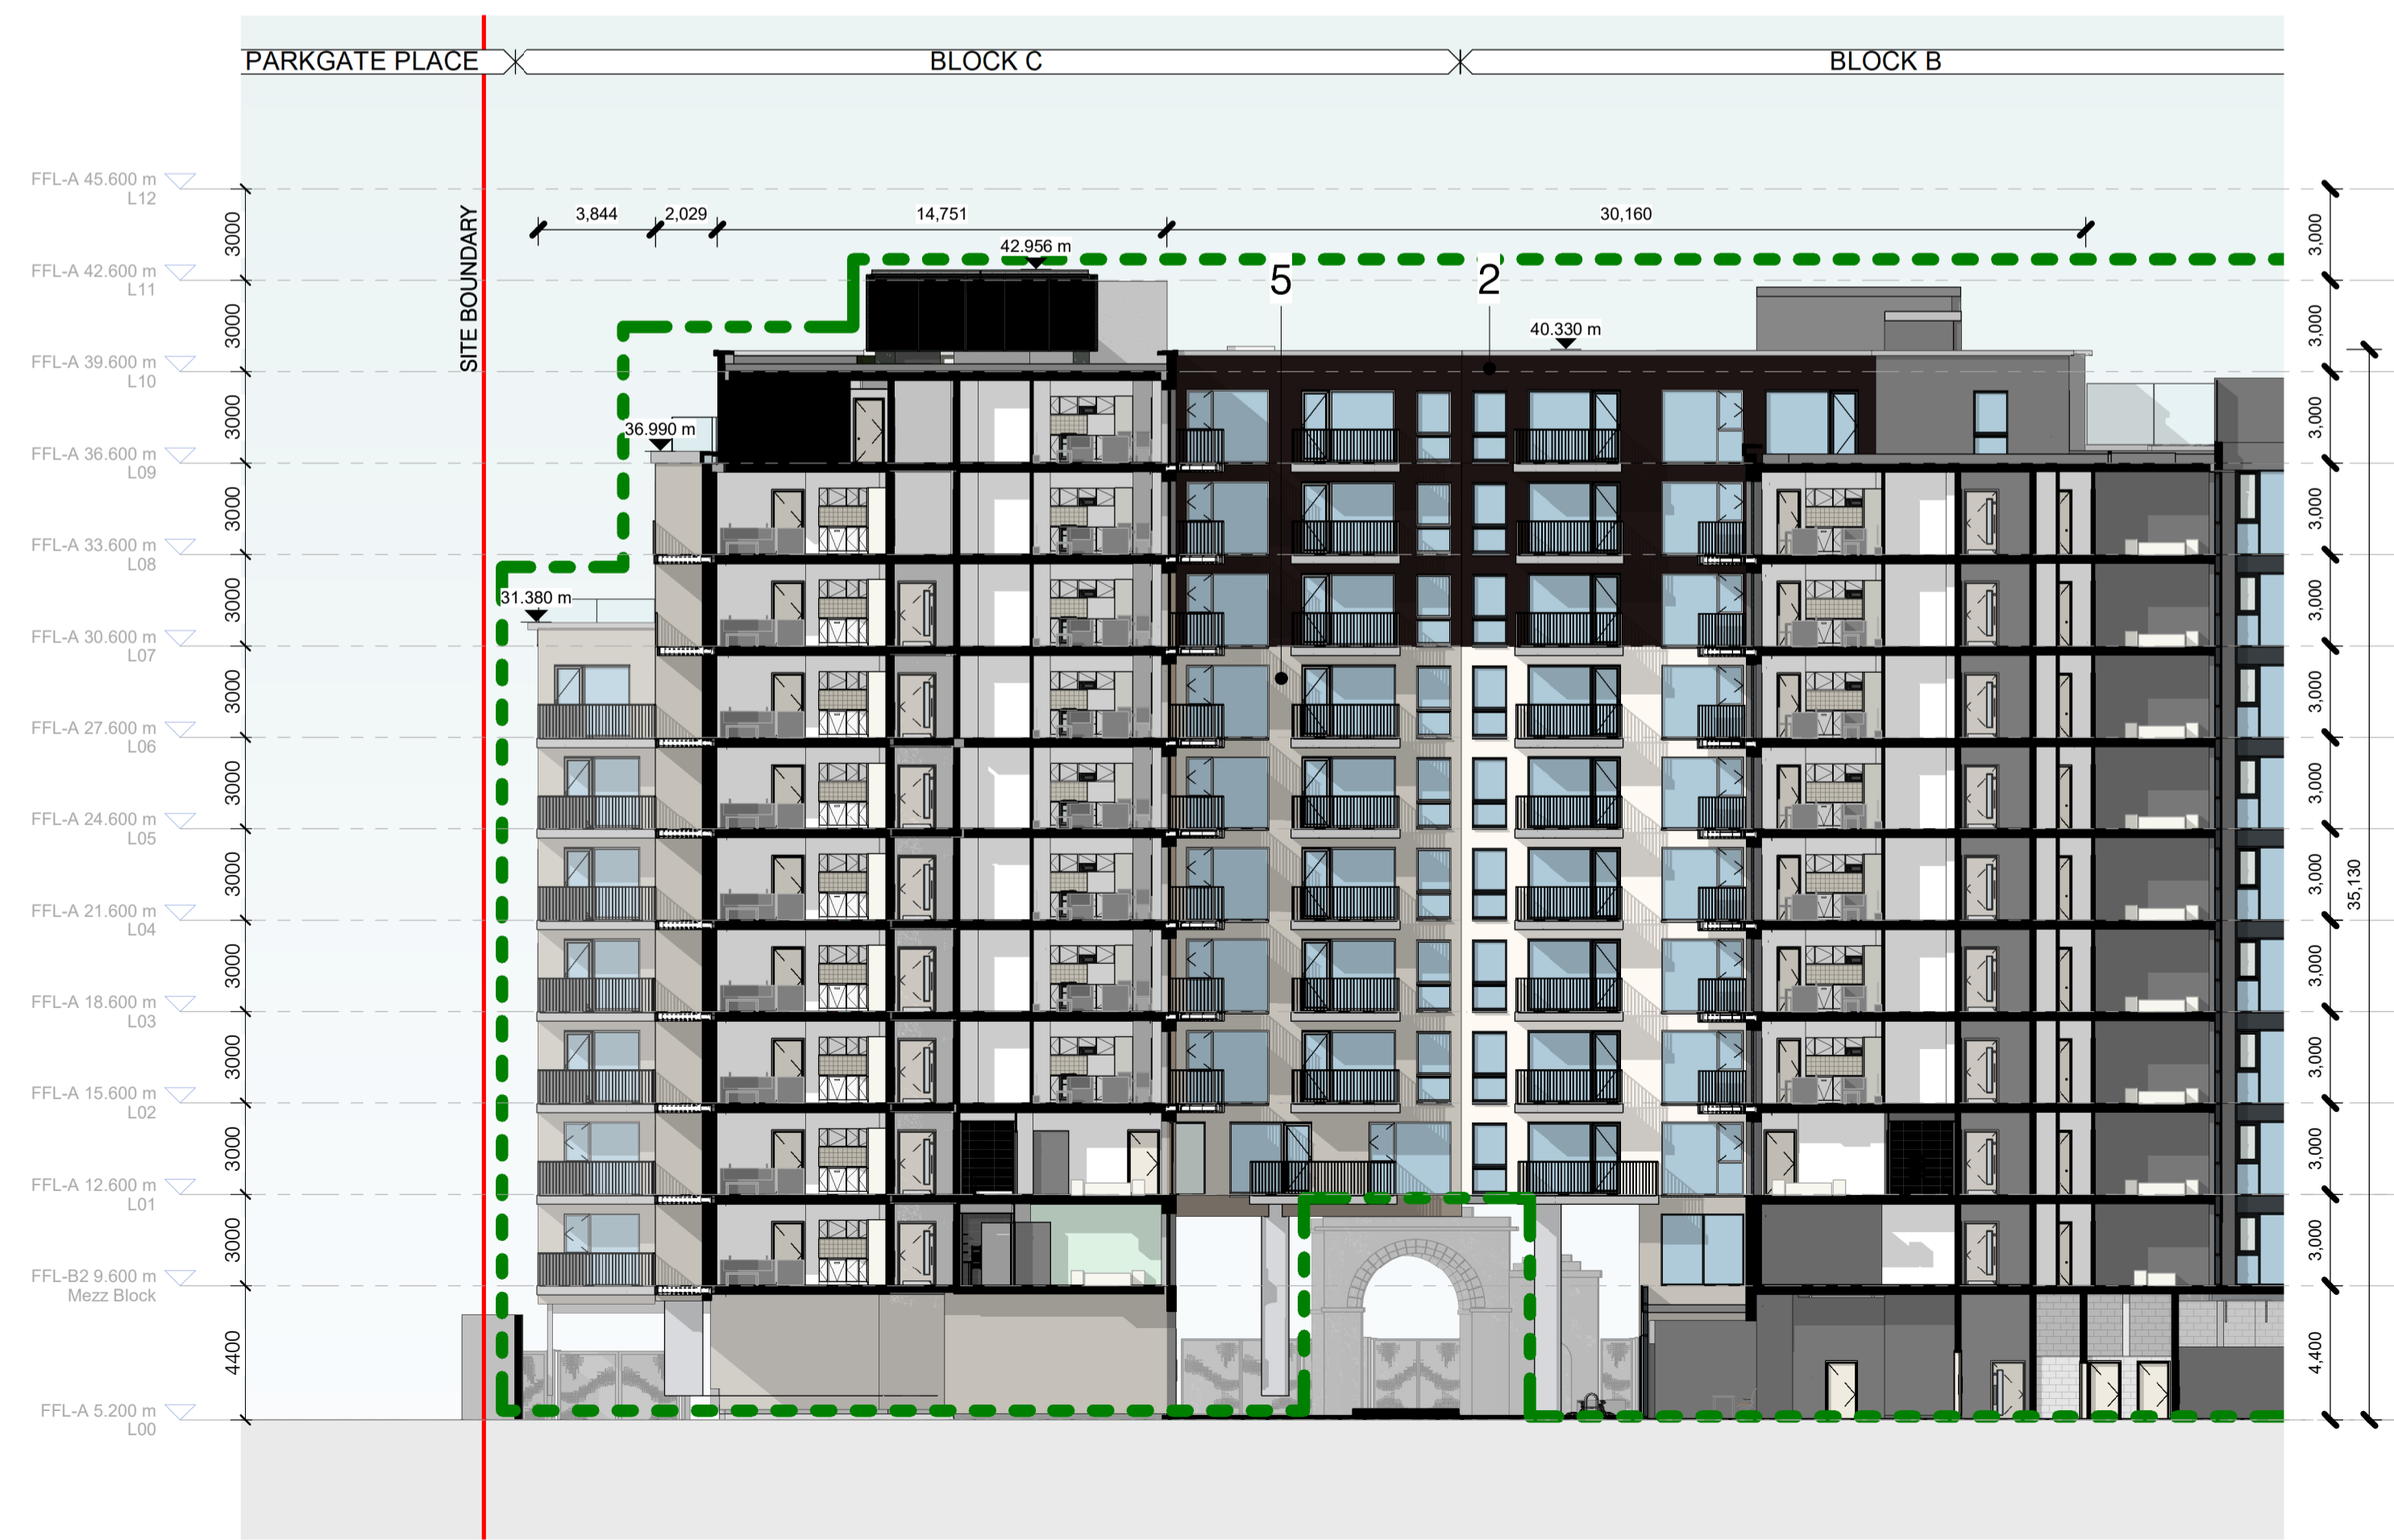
PARKGATE PLACE
BLOCK C
BLOCK B

FFL-A 45.600 m
L12
FFL-A 42.600 m
L11
FFL-A 39.600 m
L10
FFL-A 36.600 m
L09
FFL-A 33.600 m
L08
FFL-A 30.600 m
L07
FFL-A 27.600 m
L06
FFL-A 24.600 m
L05
FFL-A 21.600 m
L04
FFL-A 18.600 m
L03
FFL-A 15.600 m
L02
FFL-A 12.600 m
L01
FFL-B2 9.600 m
Mezz Block
FFL-A 5.200 m
L00

3000
3000
3000
3000
3000
3000
3000
3000
3000
3000
3000
3000
4400

SITE BOUNDARY

3,844
2,029
14,751
30,160
42.956 m
5
2
40.330 m
36.990 m
31.380 m

3,000
3,000
3,000
3,000
3,000
3,000
3,000
3,000
3,000
3,000
3,000
3,000
4,400
35,130